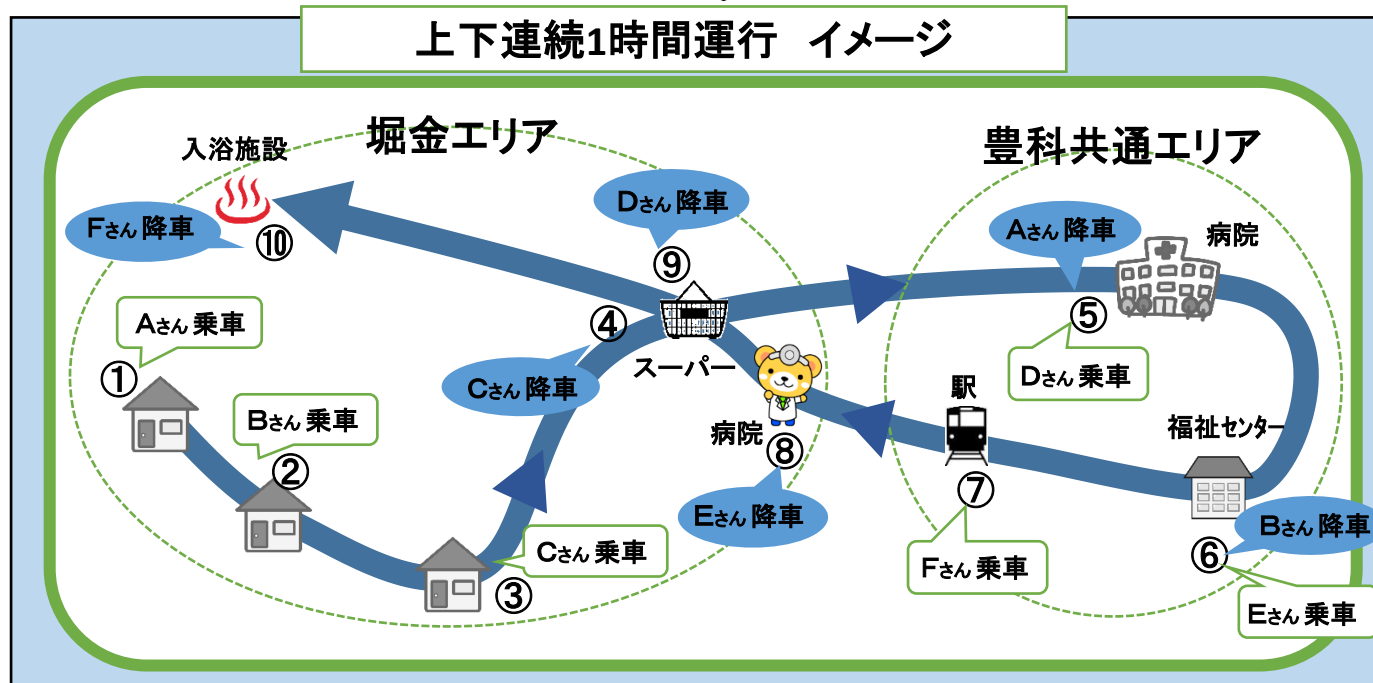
上下連続1時間運行　イメージ

堀金エリア

豊科共通エリア

入浴施設

Fさん 降車

⑩

Dさん 降車

⑨

Aさん 乗車

①

④

スーパー

Cさん 降車

Bさん 乗車

②

③

Cさん 乗車

病院

⑧

Eさん 降車

Aさん 降車

病院

⑤

Dさん 乗車

駅

⑦

Fさん 乗車

福祉センター

Bさん 降車

⑥

Eさん 乗車